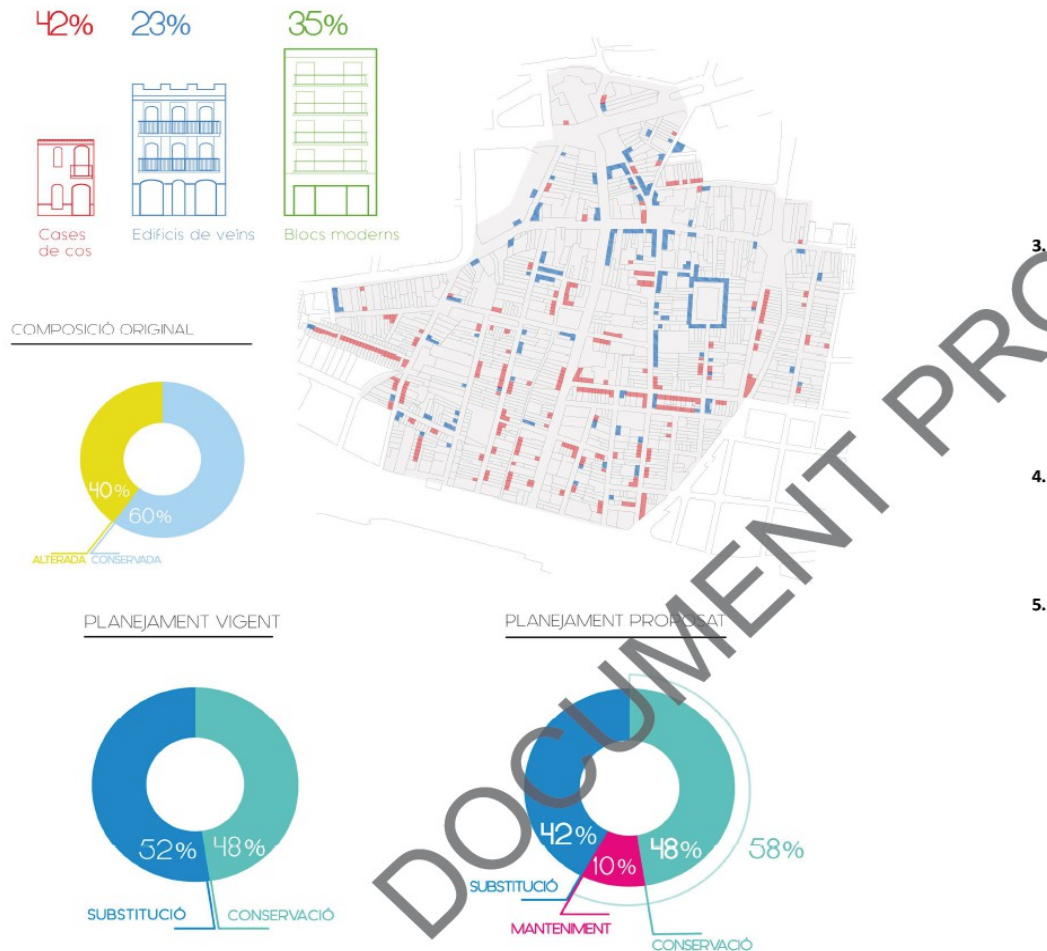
42% 23% 35%

Cases de cos

Edificis de veïns

Blocs moderns

COMPOSICIÓ ORIGINAL

40%
60%

ALTERADA CONSERVADA

PLANEJAMENT VIGENT

52% 48%

SUBSTITUCIÓ CONSERVACIÓ

PLANEJAMENT PROPOSAT

42% 10% 48% 58%

SUBSTITUCIÓ

MANTENIMENT

CONSERVACIÓ

3.

4.

5.

DOCUMENT PRO